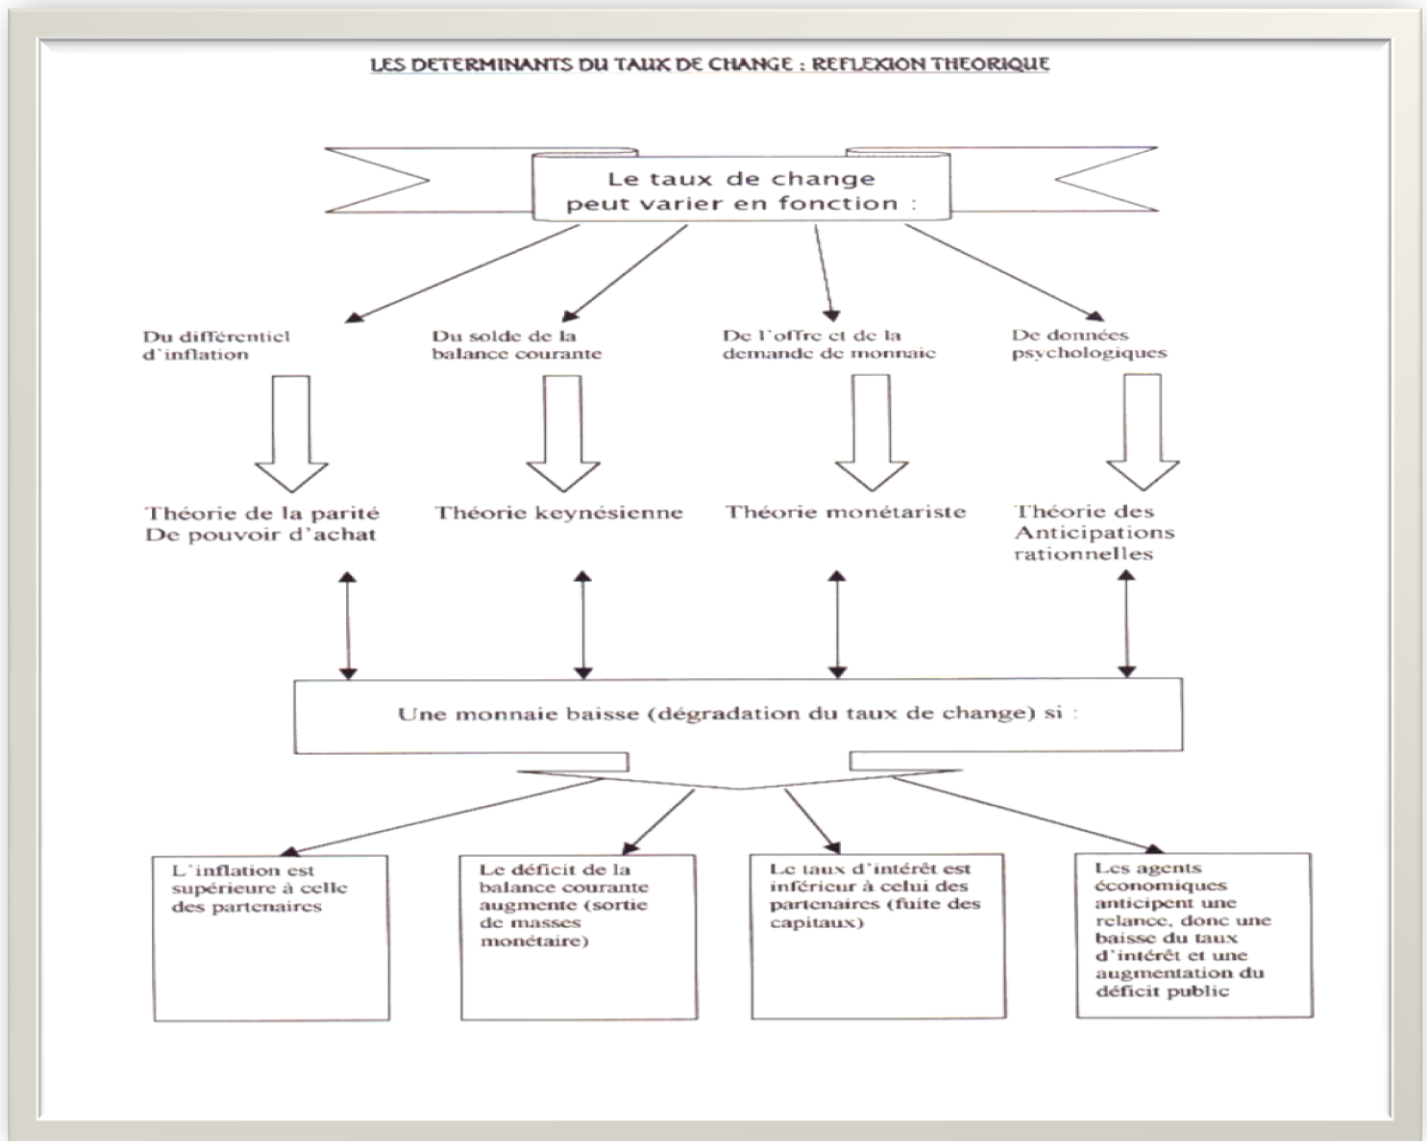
LES DETERMINANTS DU TAUX DE CHANGE : REFLEXION THEORIQUE

Le taux de change peut varier en fonction :

Du différentiel d'inflation

Du solde de la balance courante

De l'offre et de la demande de monnaie

De données psychologiques

Théorie de la parité De pouvoir d'achat

Théorie keynésienne

Théorie monétariste

Théorie des Anticipations rationnelles

Une monnaie baisse (dégradation du taux de change) si :

L'inflation est supérieure à celle des partenaires

Le déficit de la balance courante augmente (sortie de masses monétaire)

Le taux d'intérêt est inférieur à celui des partenaires (fuite des capitaux)

Les agents économiques anticipent une relance, donc une baisse du taux d'intérêt et une augmentation du déficit public